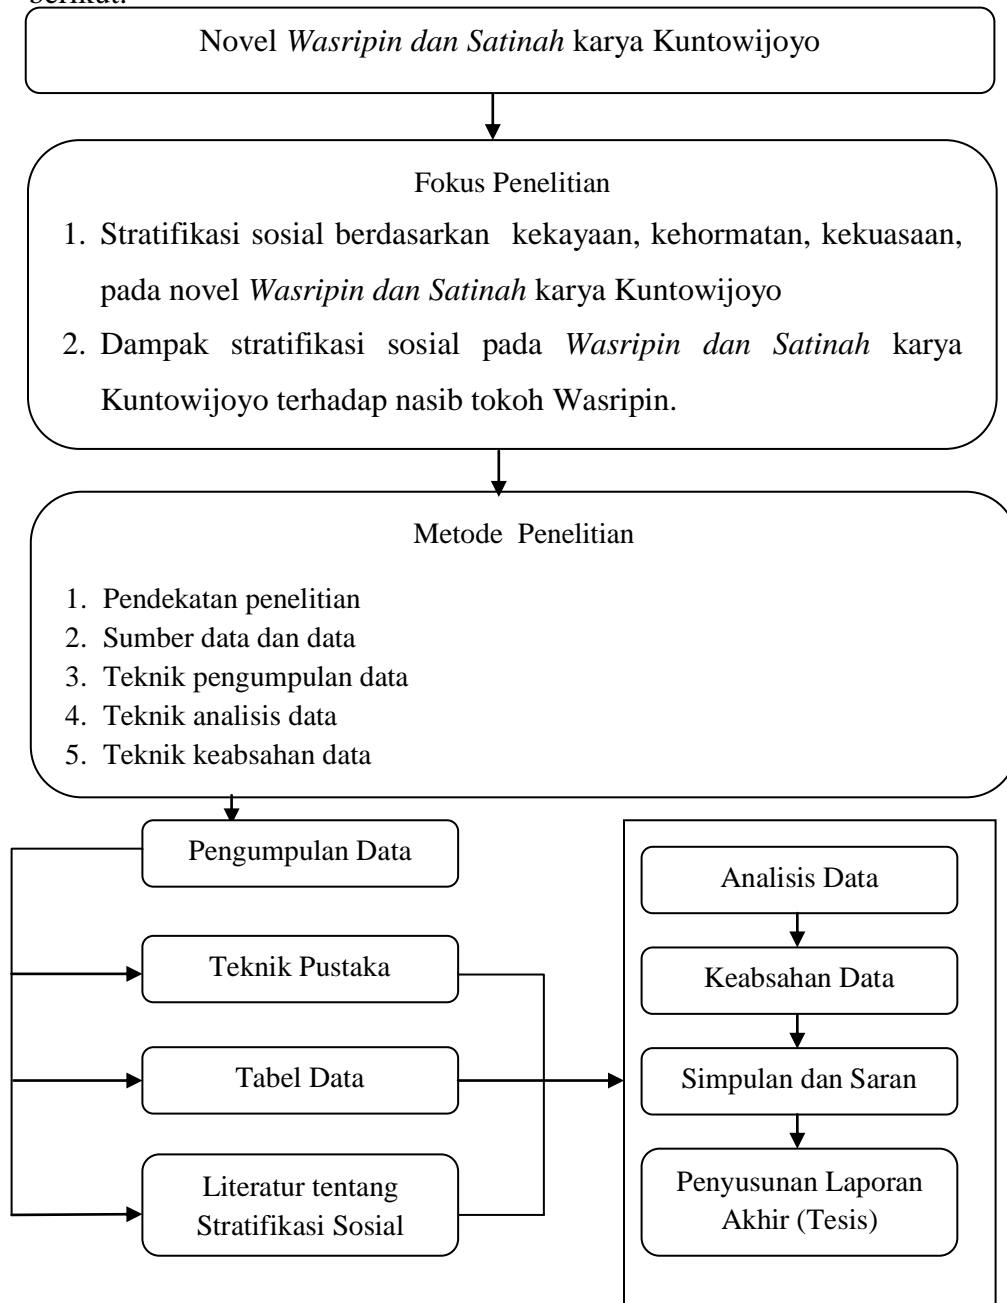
berikut.

Novel *Wasripin dan Satinah* karya Kuntowijoyo

Fokus Penelitian

1. Stratifikasi sosial berdasarkan kekayaan, kehormatan, kekuasaan, pada novel *Wasripin dan Satinah* karya Kuntowijoyo
2. Dampak stratifikasi sosial pada *Wasripin dan Satinah* karya Kuntowijoyo terhadap nasib tokoh Wasripin.

Metode Penelitian

1. Pendekatan penelitian
2. Sumber data dan data
3. Teknik pengumpulan data
4. Teknik analisis data
5. Teknik keabsahan data

Pengumpulan Data

Teknik Pustaka

Tabel Data

Literatur tentang Stratifikasi Sosial

Analisis Data

Keabsahan Data

Simpulan dan Saran

Penyusunan Laporan Akhir (Tesis)